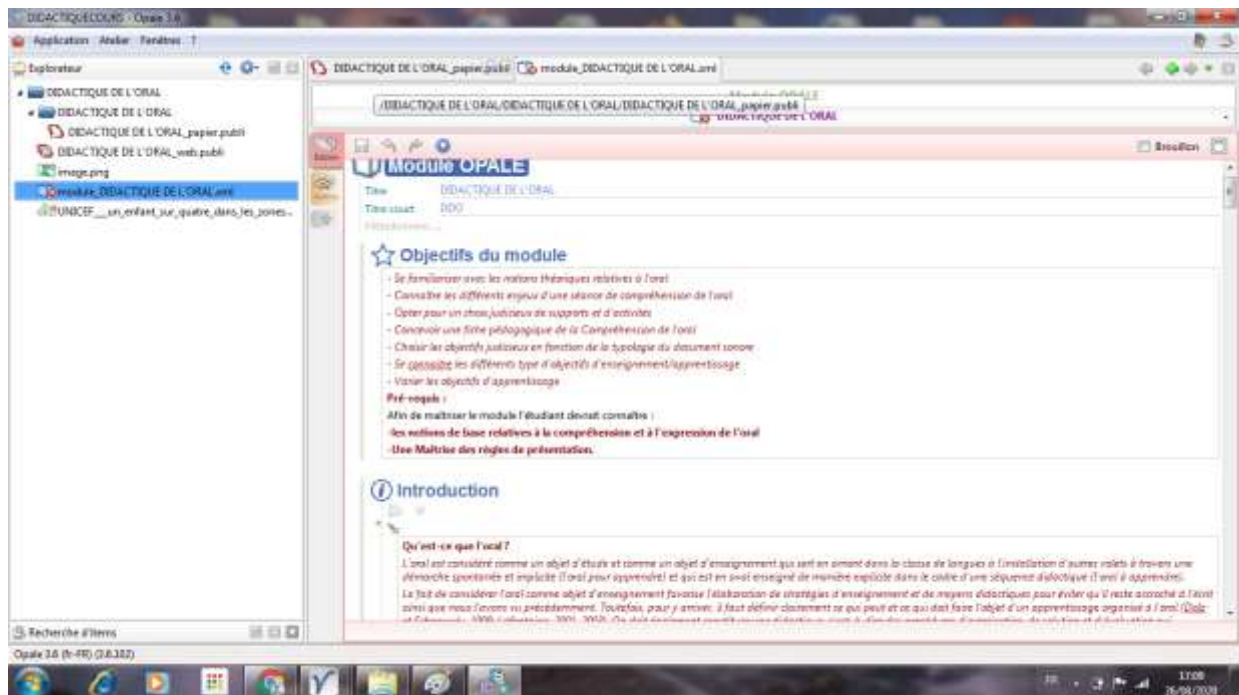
DIDACTIQUECOURS - Opale 3.6

Application Atelier Fenêtres ?

Explorateur

DIDACTIQUE DE L'ORAL
DIDACTIQUE DE L'ORAL
DIDACTIQUE DE L'ORAL_papier.publi
DIDACTIQUE DE L'ORAL_web.publi
image.png
module_DIDACTIQUE DE L'ORAL.xml
UNICEF__un_enfant_sur_quatre_dans_les_zones...

DIDACTIQUE DE L'ORAL_papier.publi
module_DIDACTIQUE DE L'ORAL.xml

/DIDACTIQUE DE L'ORAL/DIDACTIQUE DE L'ORAL/DIDACTIQUE DE L'ORAL_papier.publi
DIDACTIQUE DE L'ORAL

Brouillon

Module OPALE

Titre DIDACTIQUE DE L'ORAL
Titre court DDO

Objectifs du module

- Se familiariser avec les notions théoriques relatives à l'oral
- Connaître les différents enjeux d'une séance de compréhension de l'oral
- Opter pour un choix judicieux de supports et d'activités
- Concevoir une fiche pédagogique de la Compréhension de l'oral
- Choisir les objectifs judicieux en fonction de la typologie du document sonore
- Se connaitre les différents type d'objectifs d'enseignement/apprentissage
- Varier les objectifs d'apprentissage

Pré-requis :

Afin de maitriser le module l'étudiant devrait connaître :

-les notions de base relatives à la compréhension et à l'expression de l'oral

-Une Maitrise des règles de présentation.

Introduction

Qu'est-ce que l'oral ?

L'oral est considéré comme un objet d'étude et comme un objet d'enseignement qui sert en aimant dans la classe de langues à l'installation d'autres volets à travers une démarche spontanée et implicite (l'oral pour apprendre) et qui est en soi enseigné de manière explicite dans le cadre d'une séquence didactique (l'oral à apprendre).

Le fait de considérer l'oral comme objet d'enseignement favorise l'élaboration de stratégies d'enseignement et de moyens didactiques pour éviter qu'il reste accroché à l'écrit ainsi que nous l'avons vu précédemment. Toutefois, pour y arriver, il faut définir clairement ce qui peut et ce qui doit faire l'objet d'un apprentissage organisé à l'oral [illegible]

Recherche d'items

Opale 3.6 (fr-FR) (3.6.102)

17:09
26/08/2020